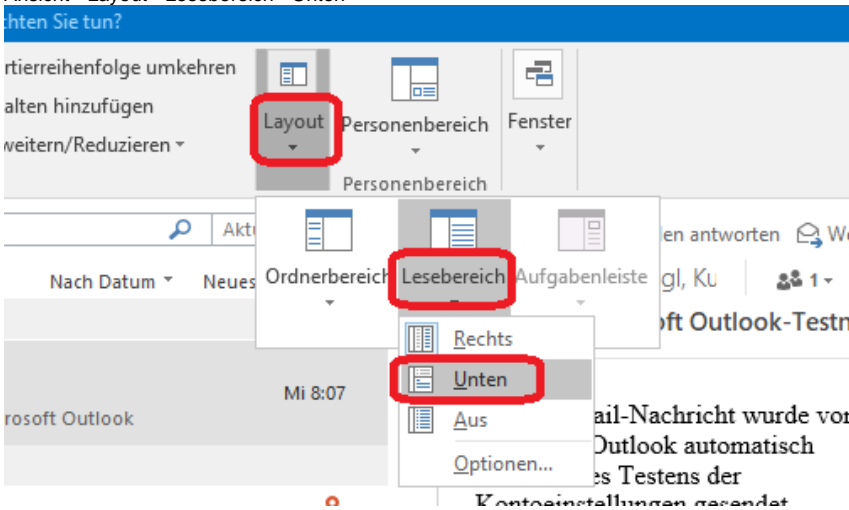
chten Sie tun?

rtierreihenfolge umkehren
alten hinzufügen
weitern/Reduzieren

Layout
Personenbereich
Fenster
Personenbereich

Akt
en antworten
We

Nach Datum
Neues
Ordnerbereich
Lesebereich
Aufgabenleiste
gl, Ku
1

oft Outlook-Testn

Rechts
Unten
Aus
Optionen...

Mi 8:07
rosoft Outlook

ail-Nachricht wurde vo
Outlook automatisch
es Testens der
Kontoeinstellungen gesendet